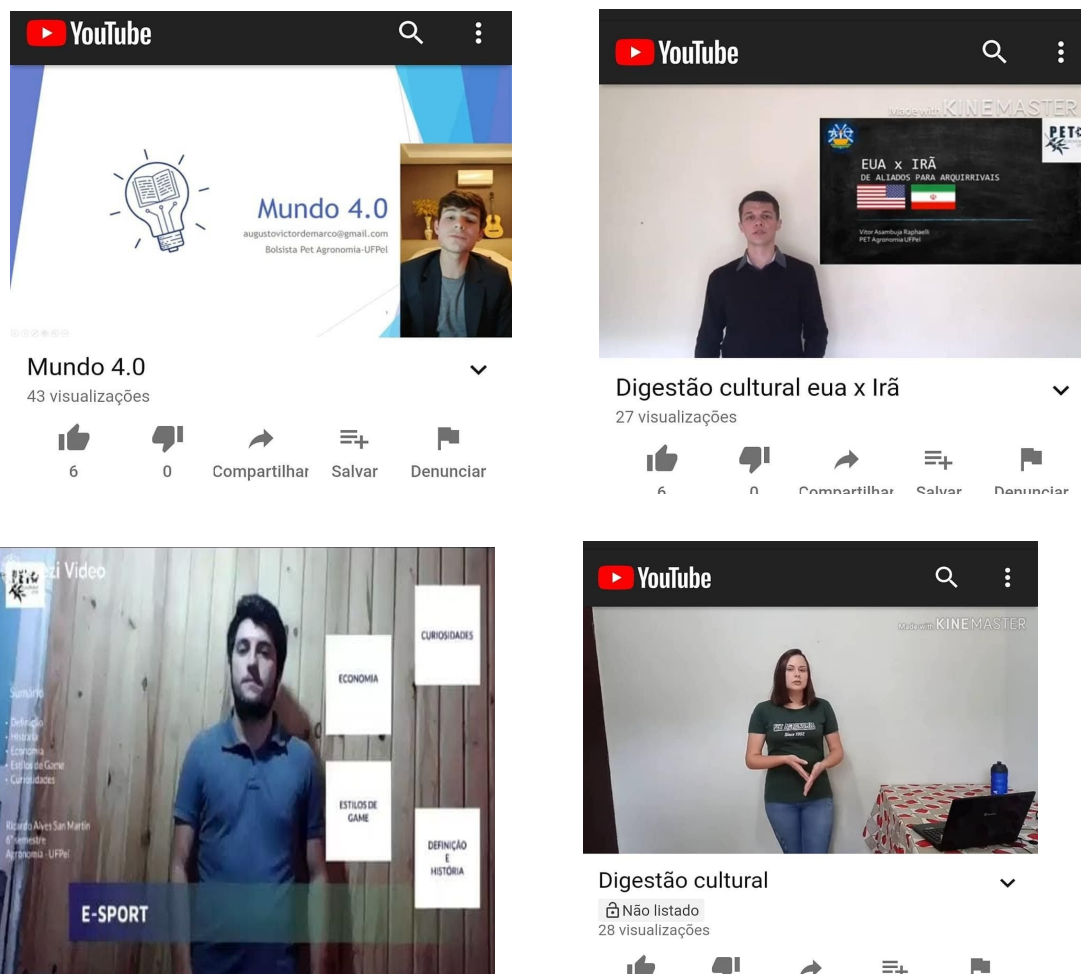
YouTube

Mundo 4.0
augustovictordemarco@gmail.com
Bolsista Pet Agronomia-UFPel

Mundo 4.0
43 visualizações

6 0 Compartilhar Salvar Denunciar

YouTube

Made with KINEMASTER

EUA x IRÃ
DE ALIADOS PARA ARQUIRRIVAIS

Vitor Asambuja Raphaelli
PET Agronomia UFPel

Digestão cultural eua x Irã
27 visualizações

6 0 Compartilhar Salvar Denunciar

Prezi Video

Sumário
- Definição
- História
- Economia
- Estilos de Game
- Curiosidades

Ricardo Alves San Martin
6° semestre
Agronomia - UFPel

CURIOSIDADES
ECONOMIA
ESTILOS DE GAME
DEFINIÇÃO E HISTÓRIA

E-SPORT

YouTube

Made with KINEMASTER

Digestão cultural
Não listado
28 visualizações